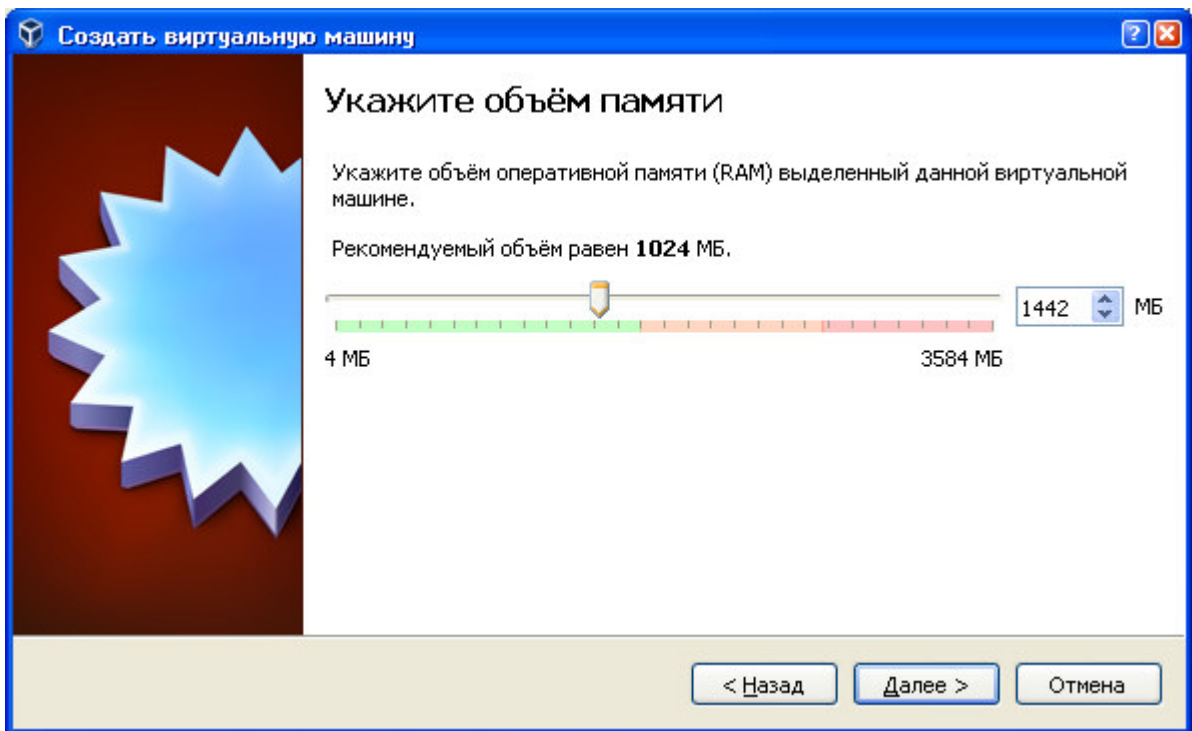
Создать виртуальную машину

Укажите объём памяти

Укажите объём оперативной памяти (RAM) выделенный данной виртуальной машине.

Рекомендуемый объём равен **1024** МБ.

1442 МБ

4 МБ

3584 МБ

< Назад

Далее >

Отмена